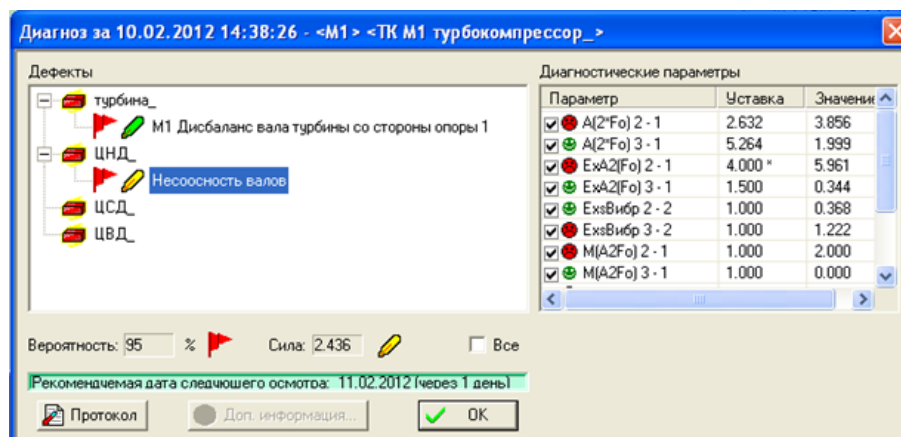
Диагноз за 10.02.2012 14:38:26 - <M1> <ТК М1 турбокомпрессор_>

Дефекты

турбина_

М1 Дисбаланс вала турбины со стороны опоры 1

ЦНД_

Несоосность валов

ЦСД_

ЦВД_

Диагностические параметры

| Параметр | Уставка | Значени |
|---|---|---|
| A(2*Fo) 2 - 1 | 2.632 | 3.856 |
| A(2*Fo) 3 - 1 | 5.264 | 1.999 |
| ExA2(Fo) 2 - 1 | 4.000 * | 5.961 |
| ExA2(Fo) 3 - 1 | 1.500 | 0.344 |
| ExsВибр 2 - 2 | 1.000 | 0.368 |
| ExsВибр 3 - 2 | 1.000 | 1.222 |
| M(A2Fo) 2 - 1 | 1.000 | 2.000 |
| M(A2Fo) 3 - 1 | 1.000 | 0.000 |

Вероятность: 95 %

Сила: 2.436

Все

Рекомендуемая дата следующего осмотра: 11.02.2012 (через 1 день)

Протокол

Доп. информация...

OK